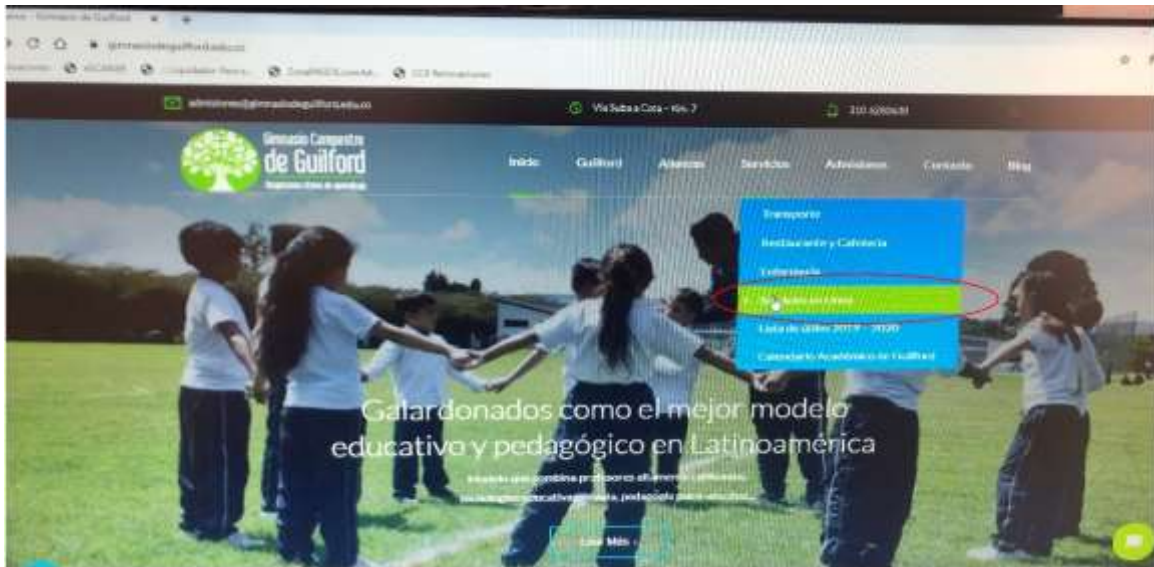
Inicio - Gimnasio de Guilford

gimnasiodeguilford.edu.co

admisiones@gimnasiodeguilford.edu.co

Vía Suba a Cota - Km. 7

310 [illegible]

Gimnasio Campestre de Guilford

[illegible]

Inicio

Guilford

Alianzas

Servicios

Admisiones

Contacto

Blog

Transporte

Restaurante y Cafetería

Enfermería

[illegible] en Línea

Lista de Útiles 2019 - 2020

Calendario Académico de Guilford

Galardonados como el mejor modelo educativo y pedagógico en Latinoamérica

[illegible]

Leer Más